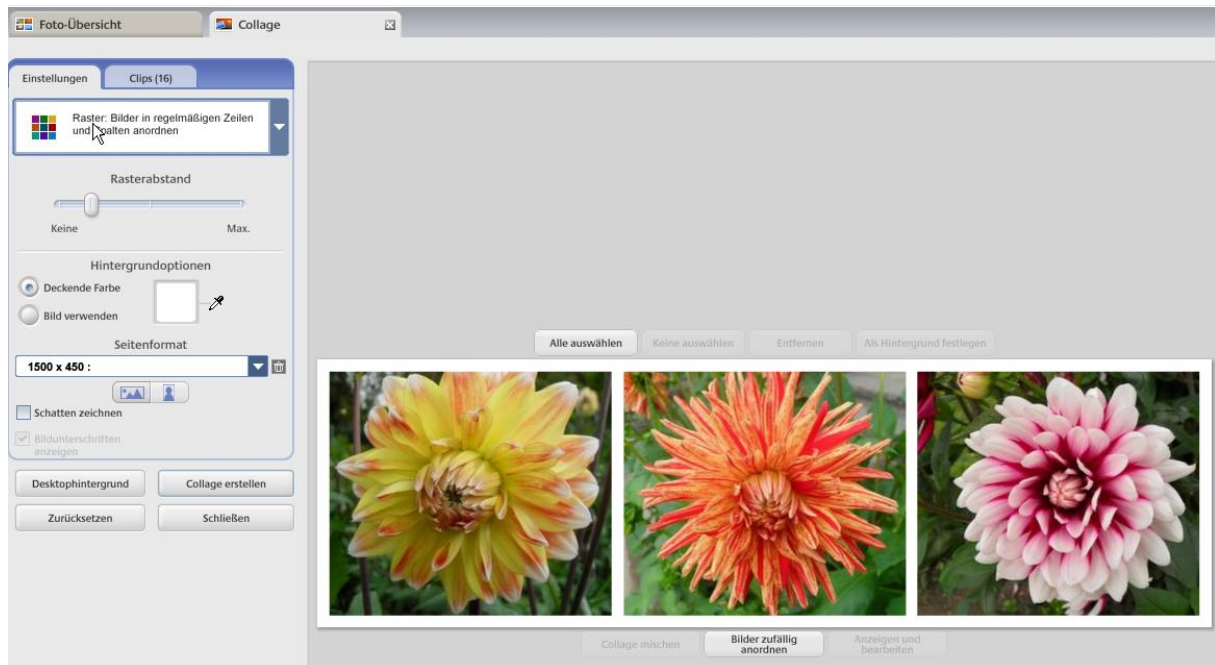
Foto-Übersicht
Collage

Einstellungen
Clips (16)

Raster: Bilder in regelmäßigen Zeilen und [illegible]palten anordnen

Rasterabstand
Keine
Max.

Hintergrundoptionen
Deckende Farbe
Bild verwenden

Seitenformat
1500 x 450 :

Schatten zeichnen
Bildunterschriften anzeigen

Desktophintergrund
Collage erstellen
Zurücksetzen
Schließen

Alle auswählen
Keine auswählen
Entfernen
Als Hintergrund festlegen

Collage mischen
Bilder zufällig anordnen
Anzeigen und bearbeiten